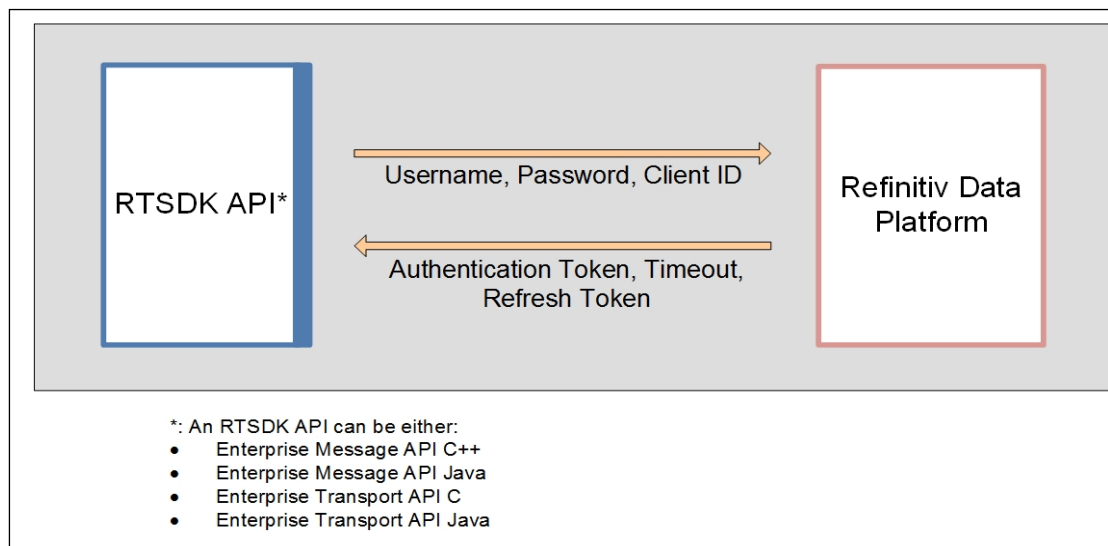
RTSDK API*

Username, Password, Client ID

Authentication Token, Timeout, Refresh Token

Refinitiv Data Platform

*: An RTSDK API can be either:
• Enterprise Message API C++
• Enterprise Message API Java
• Enterprise Transport API C
• Enterprise Transport API Java